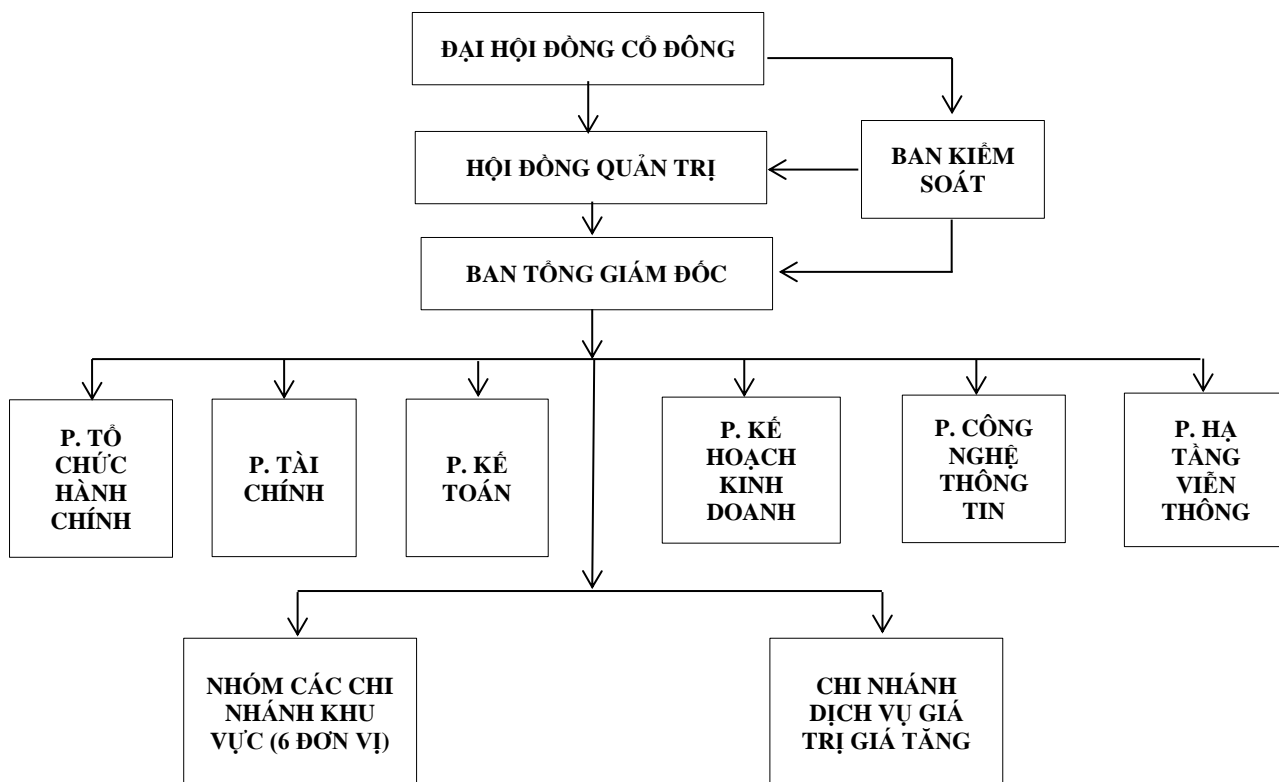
ĐẠI HỘI ĐỒNG CỔ ĐÔNG

HỘI ĐỒNG QUẢN TRỊ

BAN KIỂM SOÁT

BAN TỔNG GIÁM ĐỐC

P. TỔ CHỨC HÀNH CHÍNH

P. TÀI CHÍNH

P. KẾ TOÁN

P. KẾ HOẠCH KINH DOANH

P. CÔNG NGHỆ THÔNG TIN

P. HẠ TẦNG VIỄN THÔNG

NHÓM CÁC CHI NHÁNH KHU VỰC (6 ĐƠN VỊ)

CHI NHÁNH DỊCH VỤ GIÁ TRỊ GIÁ TĂNG